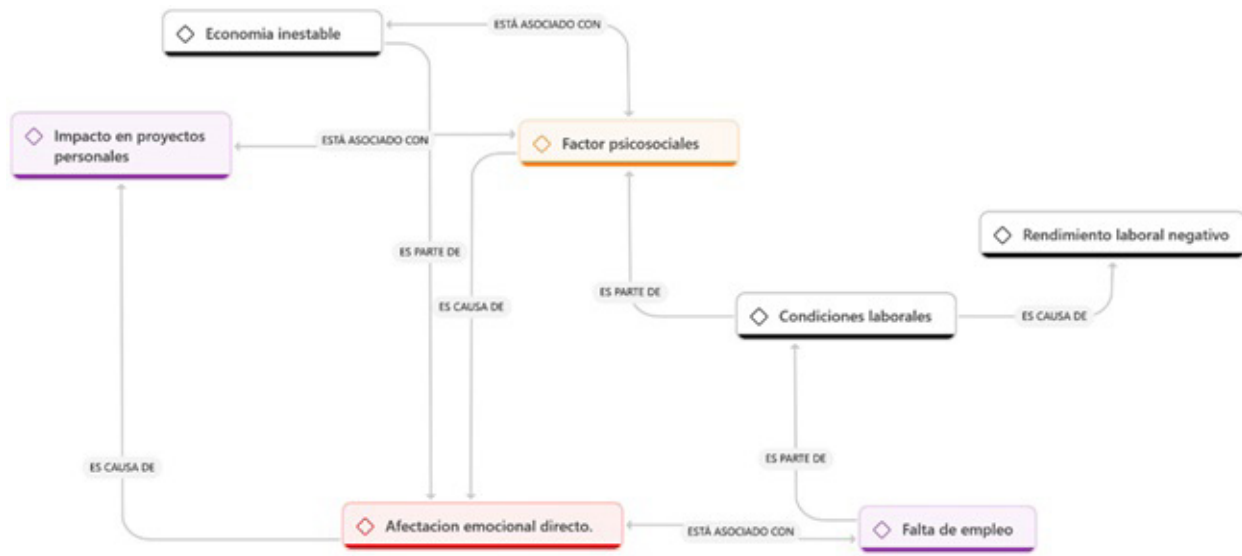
Economia inestable

ESTÁ ASOCIADO CON

Impacto en proyectos personales

ESTÁ ASOCIADO CON

Factor psicosociales

Rendimiento laboral negativo

ES PARTE DE

ES CAUSA DE

ES PARTE DE

Condiciones laborales

ES CAUSA DE

ES PARTE DE

ES CAUSA DE

Afectacion emocional directo.

ESTÁ ASOCIADO CON

Falta de empleo